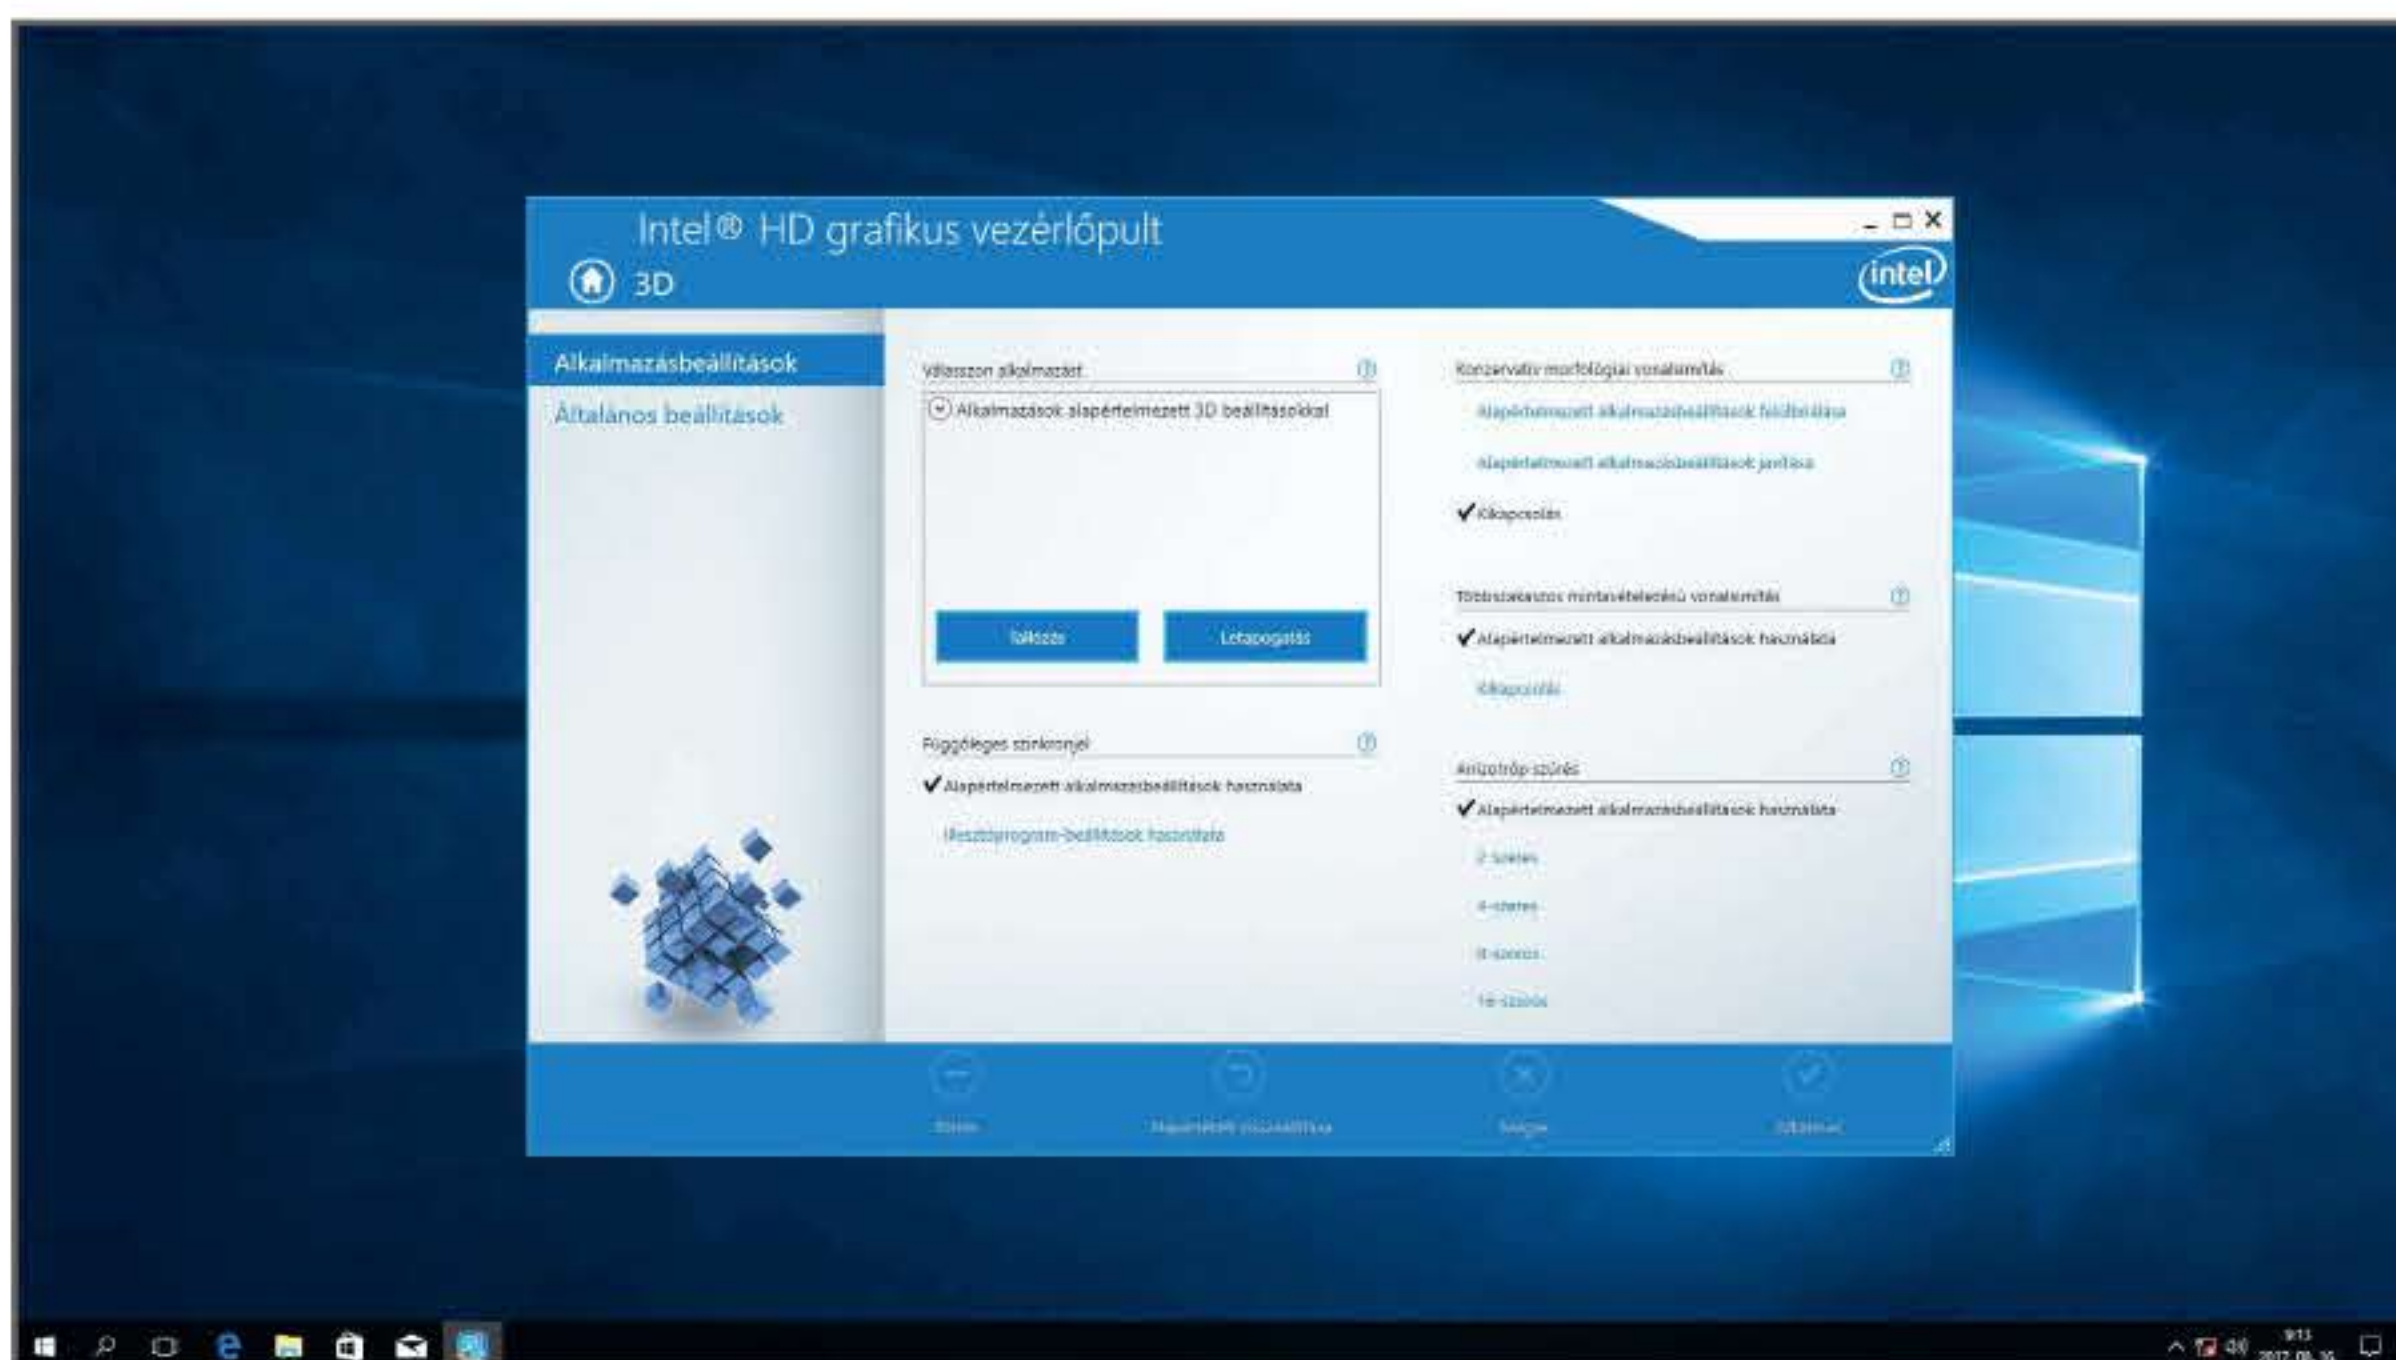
Intel® HD grafikus vezérlőpult

3D

Alkalmazásbeállítások

Általános beállítások

Válasszon alkalmazást

Alkalmazások alapértelmezett 3D beállításokkal

Tallózás

Letapogatás

Függőleges szinkronjel

Alapértelmezett alkalmazásbeállítások használata

Illesztőprogram-beállítások használata

Konzervatív morfológiai vonalsimítás

Alapértelmezett alkalmazásbeállítások felülbírálása

Alapértelmezett alkalmazásbeállítások javítása

Kikapcsolás

Többszakaszos mintavételezésű vonalsimítás

Alapértelmezett alkalmazásbeállítások használata

Kikapcsolás

Anizotróp szűrés

Alapértelmezett alkalmazásbeállítások használata

2-szeres

4-szeres

8-szoros

16-szoros

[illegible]

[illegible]

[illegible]

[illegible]

9:13
2017.09.26.